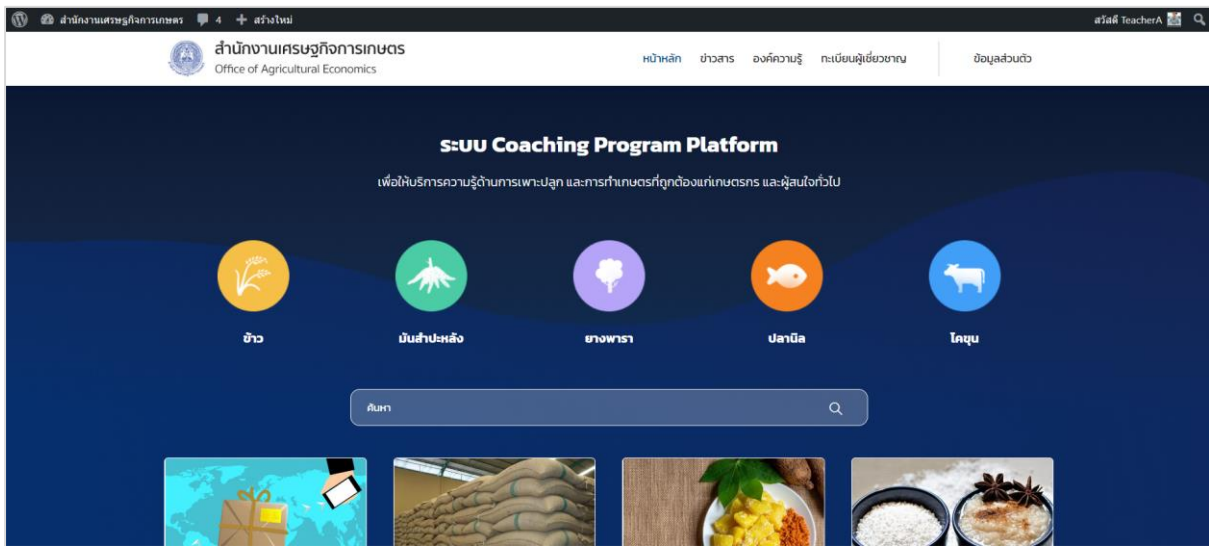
สำนักงานเศรษฐกิจการเกษตร 4 + สร้างใหม่

สวัสดี TeacherA

สำนักงานเศรษฐกิจการเกษตร
Office of Agricultural Economics

หน้าหลัก ข่าวสาร องค์ความรู้ ทะเบียนผู้เชี่ยวชาญ ข้อมูลส่วนตัว

ระบบ Coaching Program Platform

เพื่อให้บริการความรู้ด้านการเพาะปลูก และการทำเกษตรที่ถูกต้องแก่เกษตรกร และผู้สนใจทั่วไป

ข้าว

มันสำปะหลัง

ยางพารา

ปลานิล

โคขุน

ค้นหา